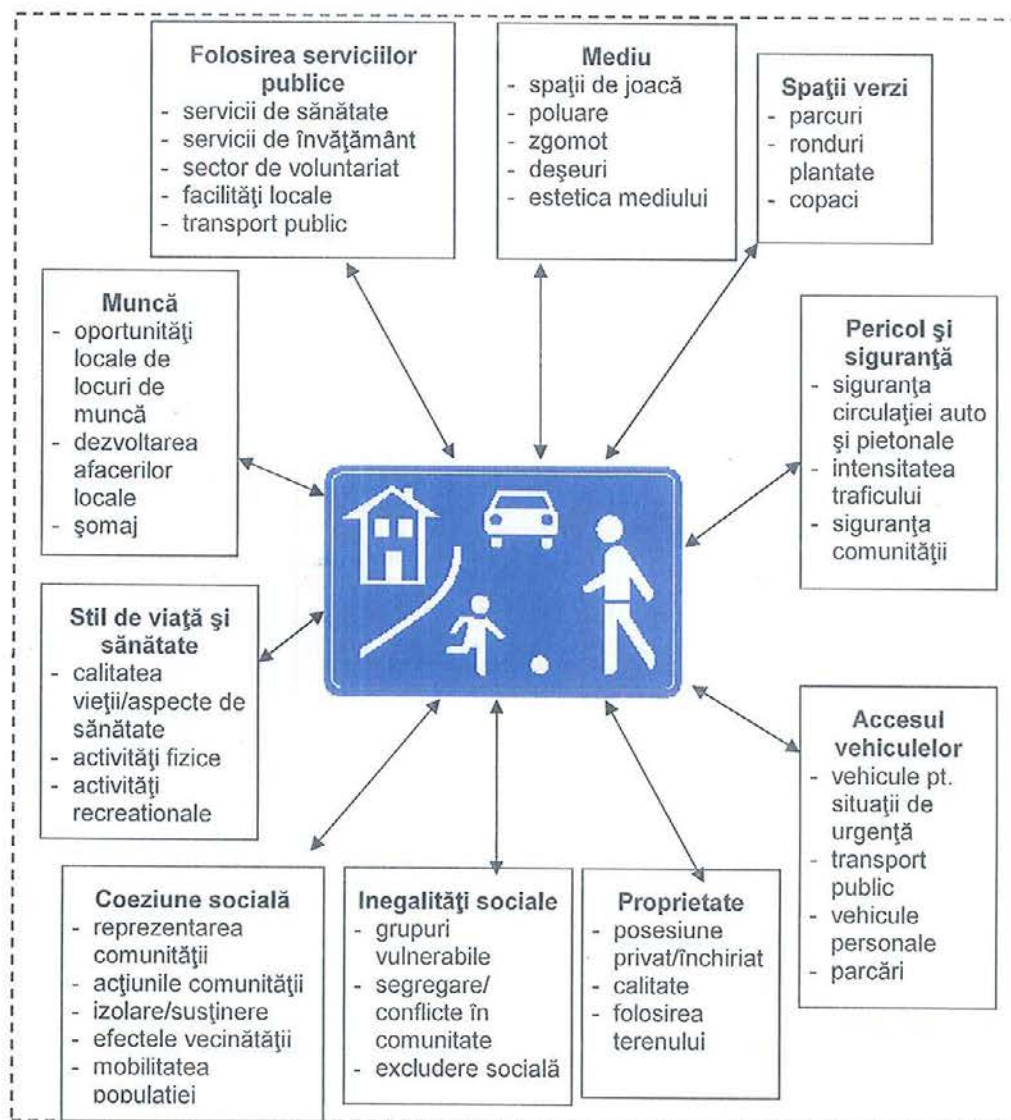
**Folosirea serviciilor publice**
- servicii de sănătate
- servicii de învăţământ
- sector de voluntariat
- facilităţi locale
- transport public

**Mediu**
- spaţii de joacă
- poluare
- zgomot
- deşeuri
- estetica mediului

**Spaţii verzi**
- parcuri
- ronduri plantate
- copaci

**Muncă**
- oportunităţi locale de locuri de muncă
- dezvoltarea afacerilor locale
- şomaj

**Pericol şi siguranţă**
- siguranţa circulaţiei auto şi pietonale
- intensitatea traficului
- siguranţa comunităţii

**Stil de viaţă şi sănătate**
- calitatea vieţii/aspecte de sănătate
- activităţi fizice
- activităţi recreationale

**Accesul vehiculelor**
- vehicule pt. situaţii de urgenţă
- transport public
- vehicule personale
- parcări

**Coeziune socială**
- reprezentarea comunităţii
- acţiunile comunităţii
- izolare/susţinere
- efectele vecinătăţii
- mobilitatea populaţiei

**Inegalităţi sociale**
- grupuri vulnerabile
- segregare/ conflicte în comunitate
- excludere socială

**Proprietate**
- posesiune privat/închiriat
- calitate
- folosirea terenului